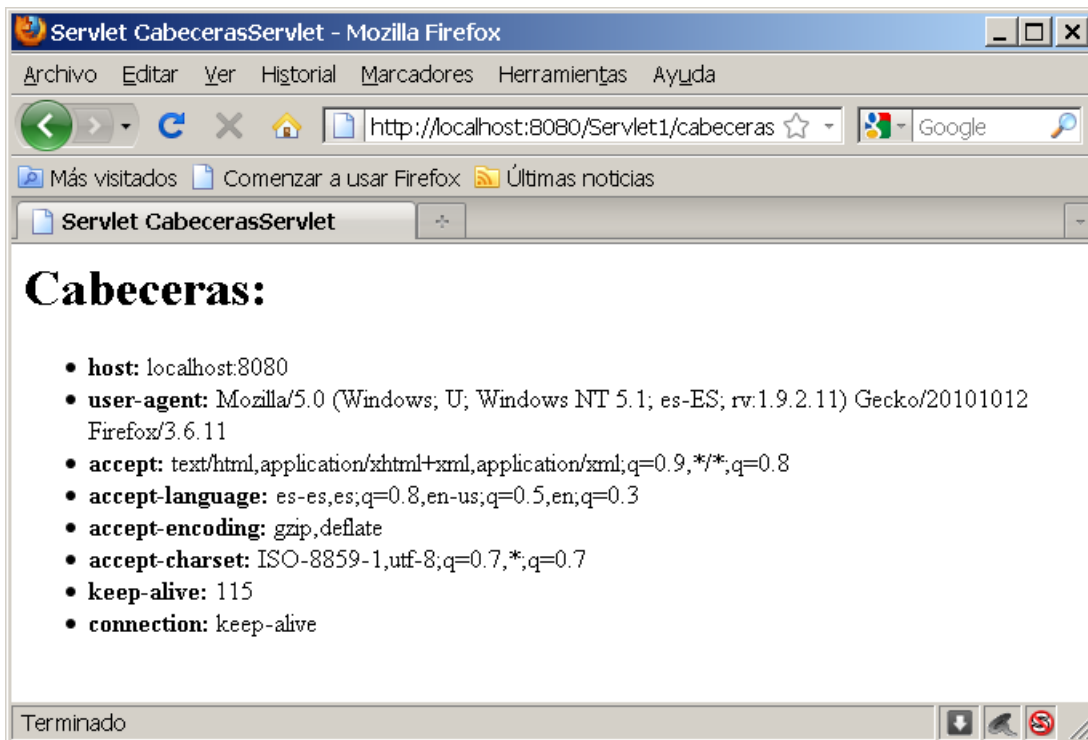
Servlet CabecerasServlet - Mozilla Firefox

Archivo Editar Ver Historial Marcadores Herramientas Ayuda

http://localhost:8080/Servlet1/cabeceras

Google

Más visitados Comenzar a usar Firefox Últimas noticias

Servlet CabecerasServlet

# Cabeceras:

- **host:** localhost:8080
- **user-agent:** Mozilla/5.0 (Windows; U; Windows NT 5.1; es-ES; rv:1.9.2.11) Gecko/20101012 Firefox/3.6.11
- **accept:** text/html,application/xhtml+xml,application/xml;q=0.9,*/*;q=0.8
- **accept-language:** es-es,es;q=0.8,en-us;q=0.5,en;q=0.3
- **accept-encoding:** gzip,deflate
- **accept-charset:** ISO-8859-1,utf-8;q=0.7,*;q=0.7
- **keep-alive:** 115
- **connection:** keep-alive

Terminado